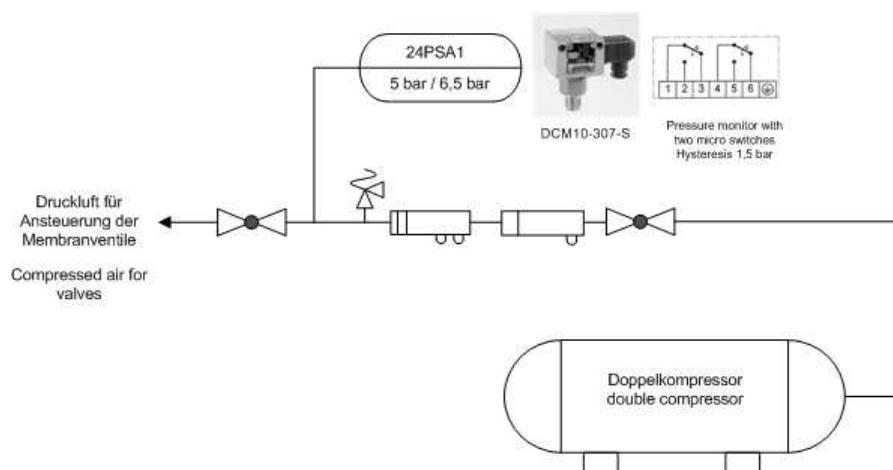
24PSA1

5 bar / 6,5 bar

DCM10-307-S

1 2 3 4 5 6

Pressure monitor with two micro switches Hysteresis 1,5 bar

Druckluft für Ansteuerung der Membranventile

Compressed air for valves

Doppelkompressor double compressor